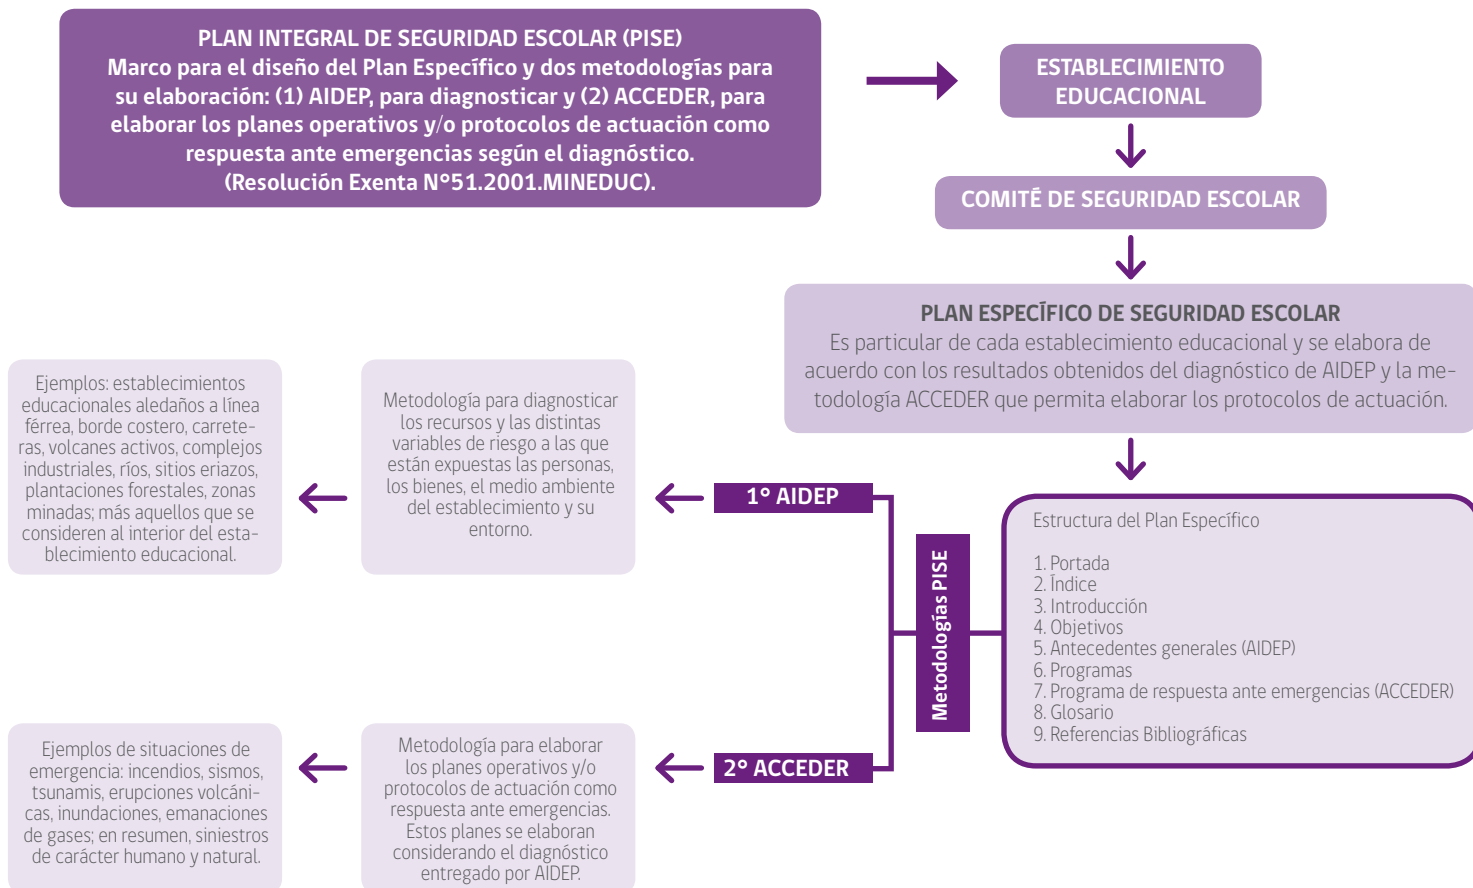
PLAN INTEGRAL DE SEGURIDAD ESCOLAR (PISE)
Marco para el diseño del Plan Específico y dos metodologías para su elaboración: (1) AIDEP, para diagnosticar y (2) ACCEDER, para elaborar los planes operativos y/o protocolos de actuación como respuesta ante emergencias según el diagnóstico.
(Resolución Exenta N°51.2001.MINEDUC).

ESTABLECIMIENTO EDUCACIONAL

COMITÉ DE SEGURIDAD ESCOLAR

PLAN ESPECÍFICO DE SEGURIDAD ESCOLAR
Es particular de cada establecimiento educacional y se elabora de acuerdo con los resultados obtenidos del diagnóstico de AIDEP y la metodología ACCEDER que permita elaborar los protocolos de actuación.

Ejemplos: establecimientos educacionales aledaños a línea férrea, borde costero, carreteras, volcanes activos, complejos industriales, ríos, sitios eriazos, plantaciones forestales, zonas minadas; más aquellos que se consideren al interior del establecimiento educacional.

Metodología para diagnosticar los recursos y las distintas variables de riesgo a las que están expuestas las personas, los bienes, el medio ambiente del establecimiento y su entorno.

1° AIDEP

Metodologías PISE

Estructura del Plan Específico

1. Portada
2. Índice
3. Introducción
4. Objetivos
5. Antecedentes generales (AIDEP)
6. Programas
7. Programa de respuesta ante emergencias (ACCEDER)
8. Glosario
9. Referencias Bibliográficas

Ejemplos de situaciones de emergencia: incendios, sismos, tsunamis, erupciones volcánicas, inundaciones, emanaciones de gases; en resumen, siniestros de carácter humano y natural.

Metodología para elaborar los planes operativos y/o protocolos de actuación como respuesta ante emergencias. Estos planes se elaboran considerando el diagnóstico entregado por AIDEP.

2° ACCEDER